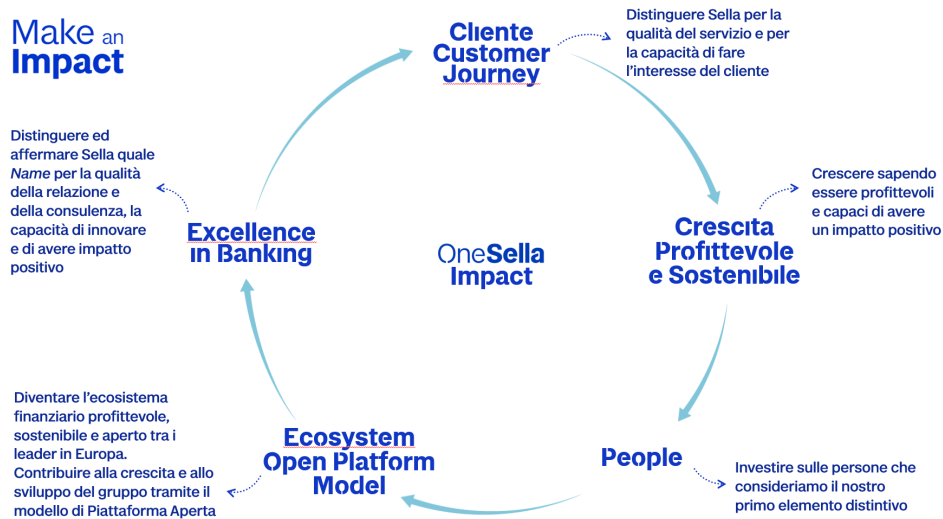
Make an Impact

Cliente Customer Journey

Distinguere Sella per la qualità del servizio e per la capacità di fare l'interesse del cliente

Crescita Profittevole e Sostenibile

Crescere sapendo essere profittevoli e capaci di avere un impatto positivo

People

Investire sulle persone che consideriamo il nostro primo elemento distintivo

Ecosystem Open Platform Model

Diventare l'ecosistema finanziario profittevole, sostenibile e aperto tra i leader in Europa. Contribuire alla crescita e allo sviluppo del gruppo tramite il modello di Piattaforma Aperta

Excellence in Banking

Distinguere ed affermare Sella quale *Name* per la qualità della relazione e della consulenza, la capacità di innovare e di avere impatto positivo

OneSella Impact